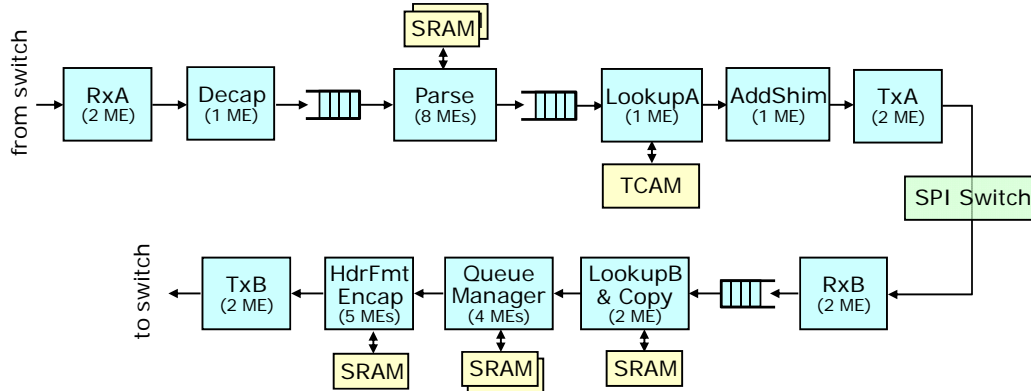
from switch

RxA (2 ME)

Decap (1 ME)

SRAM

Parse (8 MEs)

LookupA (1 ME)

AddShim (1 ME)

TxA (2 ME)

TCAM

SPI Switch

to switch

TxB (2 ME)

HdrFmt Encap (5 MEs)

Queue Manager (4 MEs)

LookupB & Copy (2 ME)

RxB (2 ME)

SRAM

SRAM

SRAM